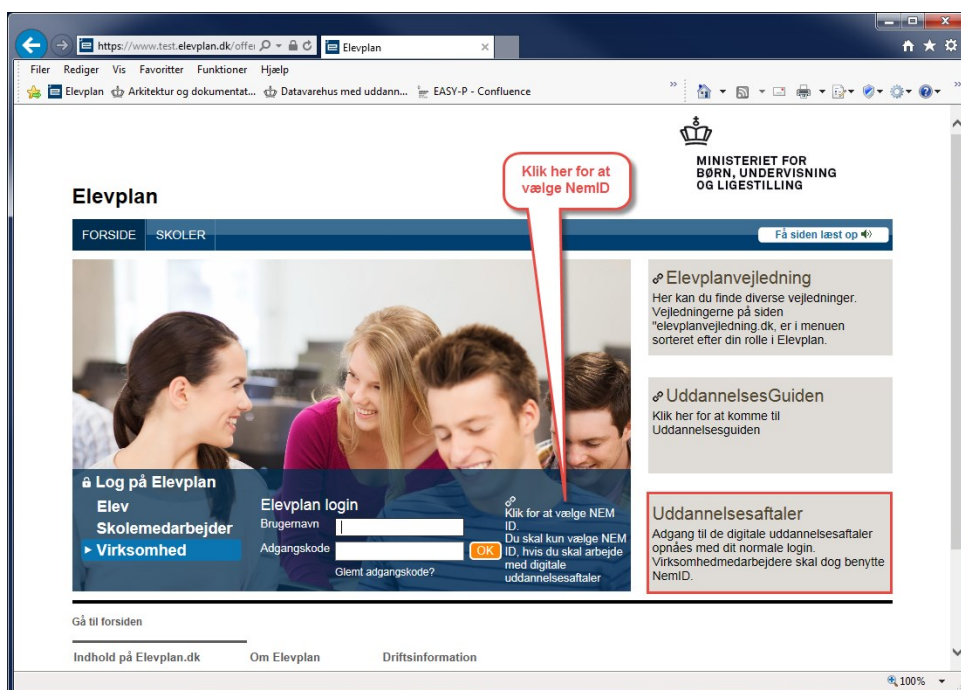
https://www.test.elevplan.dk/offe
Elevplan
Filer Rediger Vis Favoritter Funktioner Hjælp
Elevplan Arkitektur og dokumentat... Datavarehus med uddann... EASY-P - Confluence

MINISTERIET FOR BØRN, UNDERVISNING OG LIGESTILLING

Klik her for at vælge NemID

Elevplan

FORSIDE SKOLER

Få siden læst op

Elevplanvejledning
Her kan du finde diverse vejledninger. Vejledningerne på siden "elevplanvejledning.dk, er i menuen sorteret efter din rolle i Elevplan.

UddannelsesGuiden
Klik her for at komme til Uddannelsesguiden

Log på Elevplan
Elev
Skolemedarbejder
Virksomhed

Elevplan login
Brugernavn
Adgangskode
OK
Glemt adgangskode?

Klik for at vælge NEM ID.
Du skal kun vælge NEM ID, hvis du skal arbejde med digitale uddannelsesaftaler

Uddannelsesaftaler
Adgang til de digitale uddannelsesaftaler opnåes med dit normale login. Virksomhedmedarbejdere skal dog benytte NemID.

Gå til forsiden

Indhold på Elevplan.dk
Om Elevplan
Driftsinformation

100%